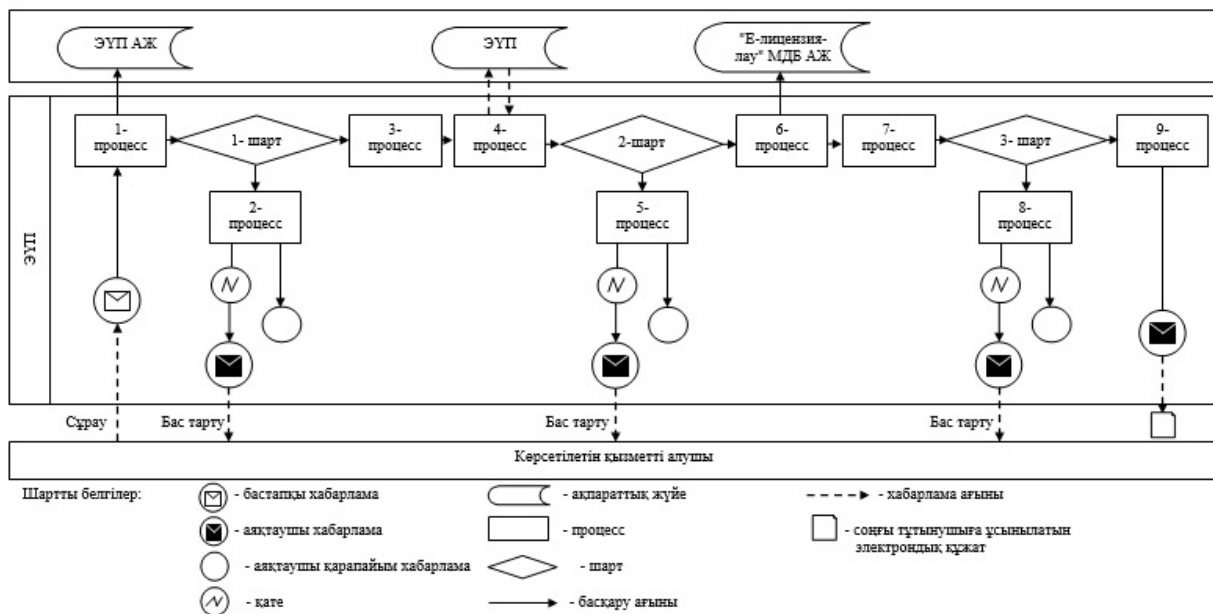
ЭҮП АЖ

ЭҮП

"Е-лицензия-лау" МДБ АЖ

ЭҮП

1-процесс

1- шарт

3-процесс

4-процесс

2-шарт

6-процесс

7-процесс

3- шарт

9-процесс

2-процесс

5-процесс

8-процесс

Сұрау

Бас тарту

Бас тарту

Бас тарту

Көрсетілетін қызметті алушы

Шартты белгілер:

- бастапқы хабарлама

- ақпараттық жүйе

- хабарлама ағыны

- аяқтаушы хабарлама

- процесс

- соңғы тұтынушыға ұсынылатын электрондық құжат

- аяқтаушы қарапайым хабарлама

- шарт

- қате

- басқару ағыны